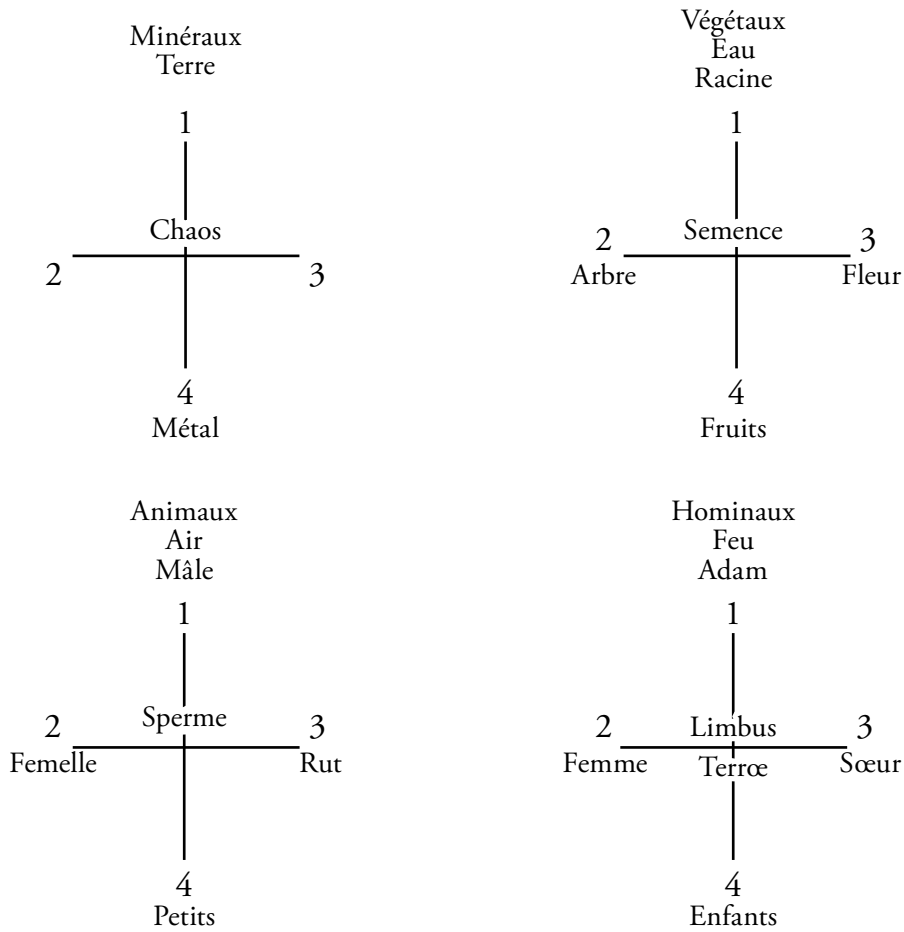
Minéraux
Terre

1

Chaos

2

3

4
Métal

Végétaux
Eau
Racine

1

Semence

2
Arbre

3
Fleur

4
Fruits

Animaux
Air
Mâle

1

Sperme

2
Femelle

3
Rut

4
Petits

Hominaux
Feu
Adam

1

Limbus
Terrœ

2
Femme

3
Sœur

4
Enfants